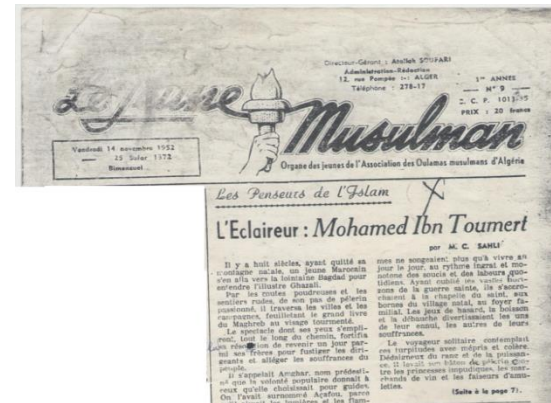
Directeur-Gérant : Atallah SOUFARI
Administration-Rédaction
12, rue Pompée - ALGER
Téléphone : 228-17

1re ANNEE
N° 9
C. C. P. 1013-35
PRIX : 20 francs

Le Jeune Musulman

Vendredi 14 novembre 1952
25 Safar 1372
Bimensuel

Organe des jeunes de l'Association des Oulamas musulmans d'Algérie

Les Penseurs de l'Islam

L'Eclaireur : Mohamed Ibn Toumert

par M. C. SAHLI

Il y a huit siècles, ayant quitté sa montagne natale, un jeune Marocain s'en alla vers la lointaine Bagdad pour entendre l'illustre Ghazali.

Par les routes poudreuses et les sentiers rudes, de son pas de pèlerin passionné, il traversa les villes et les campagnes, feuilletant le grand livre du Maghreb au visage tourmenté.

Le spectacle dont ses yeux s'emplirent, tout le long du chemin, fortifia sa résolution de revenir un jour parmi ses frères pour fustiger les dirigeants et alléger les souffrances du peuple.

Il s'appelait Amghar, nom prédestiné que la volonté populaire donnait à ceux qu'elle choisissait pour guides. On l'avait surnommé Açafou, parce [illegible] lumières et la flam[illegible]

mes ne songeaient plus qu'à vivre au jour le jour, au rythme ingrat et monotone des soucis et des labeurs quotidiens. Ayant oublié les vastes horizons de la guerre sainte, ils s'accrochaient à la chapelle du saint, aux bornes du village natal, au foyer familial. Les jeux de hasard, la boisson et la débauche divertissaient les uns de leur ennui, les autres de leurs souffrances.

Le voyageur solitaire contemplait ces turpitudes avec mépris et colère. Débiteurs du rang et de la puissance, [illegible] les princesses impudiques, les marchands de vin et les faiseurs d'amulettes.

(Suite à la page 7)